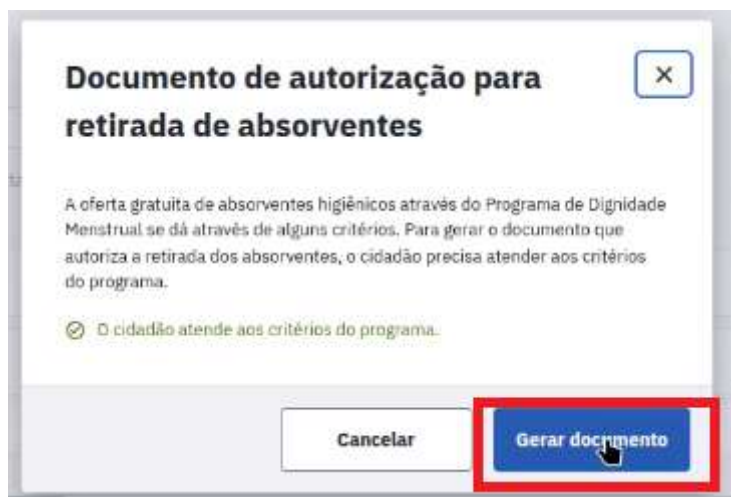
Documento de autorização para retirada de absorventes

×

A oferta gratuita de absorventes higiênicos através do Programa de Dignidade Menstrual se dá através de alguns critérios. Para gerar o documento que autoriza a retirada dos absorventes, o cidadão precisa atender aos critérios do programa.

O cidadão atende aos critérios do programa.

Cancelar

Gerar documento